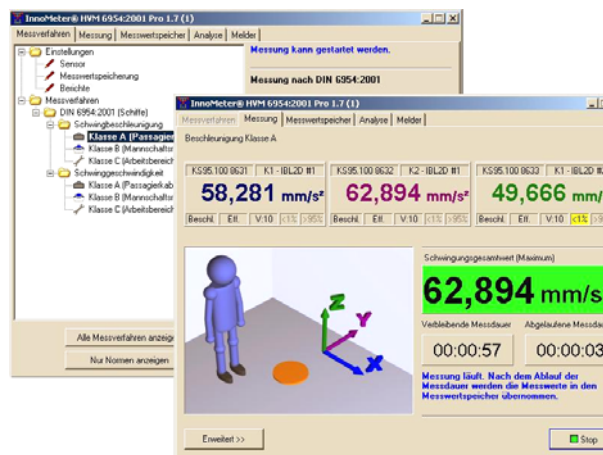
InnoMeter® HVM 6954:2001 Pro 1.7 (1)

Messverfahren | Messung | Messwertspeicher | Analyse | Melder

Einstellungen
Sensor
Messwertspeicherung
Berichte
Messverfahren
DIN 6954:2001 (Schiffe)
Schwingbeschleunigung
Klasse A (Passagier
Klasse B (Mannschaftsr
Klasse C (Arbeitsbereich
Schwinggeschwindigkeit
Klasse A (Passagierkab
Klasse B (Mannschaftsr
Klasse C (Arbeitsbereich

Messung kann gestartet werden.

Messung nach DIN 6954:2001

Alle Messverfahren anzeig

Nur Normen anzeigen

InnoMeter® HVM 6954:2001 Pro 1.7 (1)

Messverfahren | Messung | Messwertspeicher | Analyse | Melder

Beschleunigung Klasse A

| KS95.100 8631 | K1 - IBL2D #1 |
|---|---|
| 58,281 mm/s² | |
| Beschl. | Eff. | V:10 | <1% | >95% |

| KS95.100 8632 | K2 - IBL2D #1 |
|---|---|
| 62,894 mm/s² | |
| Beschl. | Eff. | V:10 | <1% | >95% |

| KS95.100 8633 | K1 - IBL2D # |
|---|---|
| 49,666 mm/ | |
| Beschl. | Eff. | V:10 | <1% | >9 |

Z
Y
X

Schwingungsgesamtwert (Maximum)

62,894 mm/s

Verbleibende Messdauer
00:00:57

Abgelaufene Messdau
00:00:03

Messung läuft. Nach dem Ablauf der Messdauer werden die Messwerte in den Messwertspeicher übernommen.

Erweitert >>

Stop